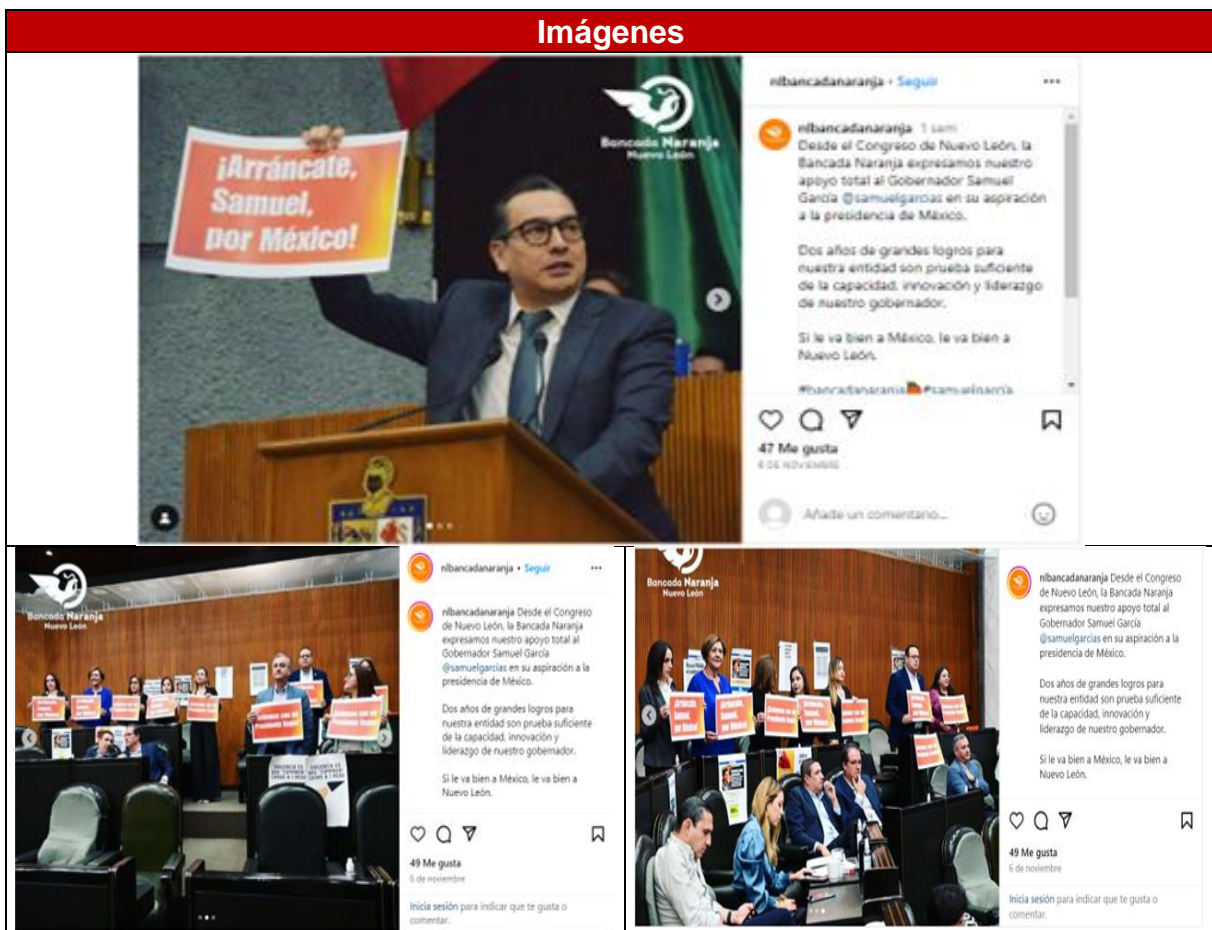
Imágenes

¡Arráncate, Samuel, por México!

Bancada Naranja
Nuevo León

nlbancadanaranja • Seguir

nlbancadanaranja 1 sem
Desde el Congreso de Nuevo León, la Bancada Naranja expresamos nuestro apoyo total al Gobernador Samuel García @samuelgarcias en su aspiración a la presidencia de México.

Dos años de grandes logros para nuestra entidad son prueba suficiente de la capacidad, innovación y liderazgo de nuestro gobernador.

Si le va bien a México, le va bien a Nuevo León.

#bancadanaranja #samuelgarcia

47 Me gusta
6 DE NOVIEMBRE

Añade un comentario...

Bancada Naranja
Nuevo León

nlbancadanaranja • Seguir

nlbancadanaranja Desde el Congreso de Nuevo León, la Bancada Naranja expresamos nuestro apoyo total al Gobernador Samuel García @samuelgarcias en su aspiración a la presidencia de México.

Dos años de grandes logros para nuestra entidad son prueba suficiente de la capacidad, innovación y liderazgo de nuestro gobernador.

Si le va bien a México, le va bien a Nuevo León.

49 Me gusta
6 de noviembre

Inicia sesión para indicar que te gusta o comentar.

Bancada Naranja
Nuevo León

¡Arráncate, Samuel, por México!

nlbancadanaranja Desde el Congreso de Nuevo León, la Bancada Naranja expresamos nuestro apoyo total al Gobernador Samuel García @samuelgarcias en su aspiración a la presidencia de México.

Dos años de grandes logros para nuestra entidad son prueba suficiente de la capacidad, innovación y liderazgo de nuestro gobernador.

Si le va bien a México, le va bien a Nuevo León.

49 Me gusta
6 de noviembre

Inicia sesión para indicar que te gusta o comentar.